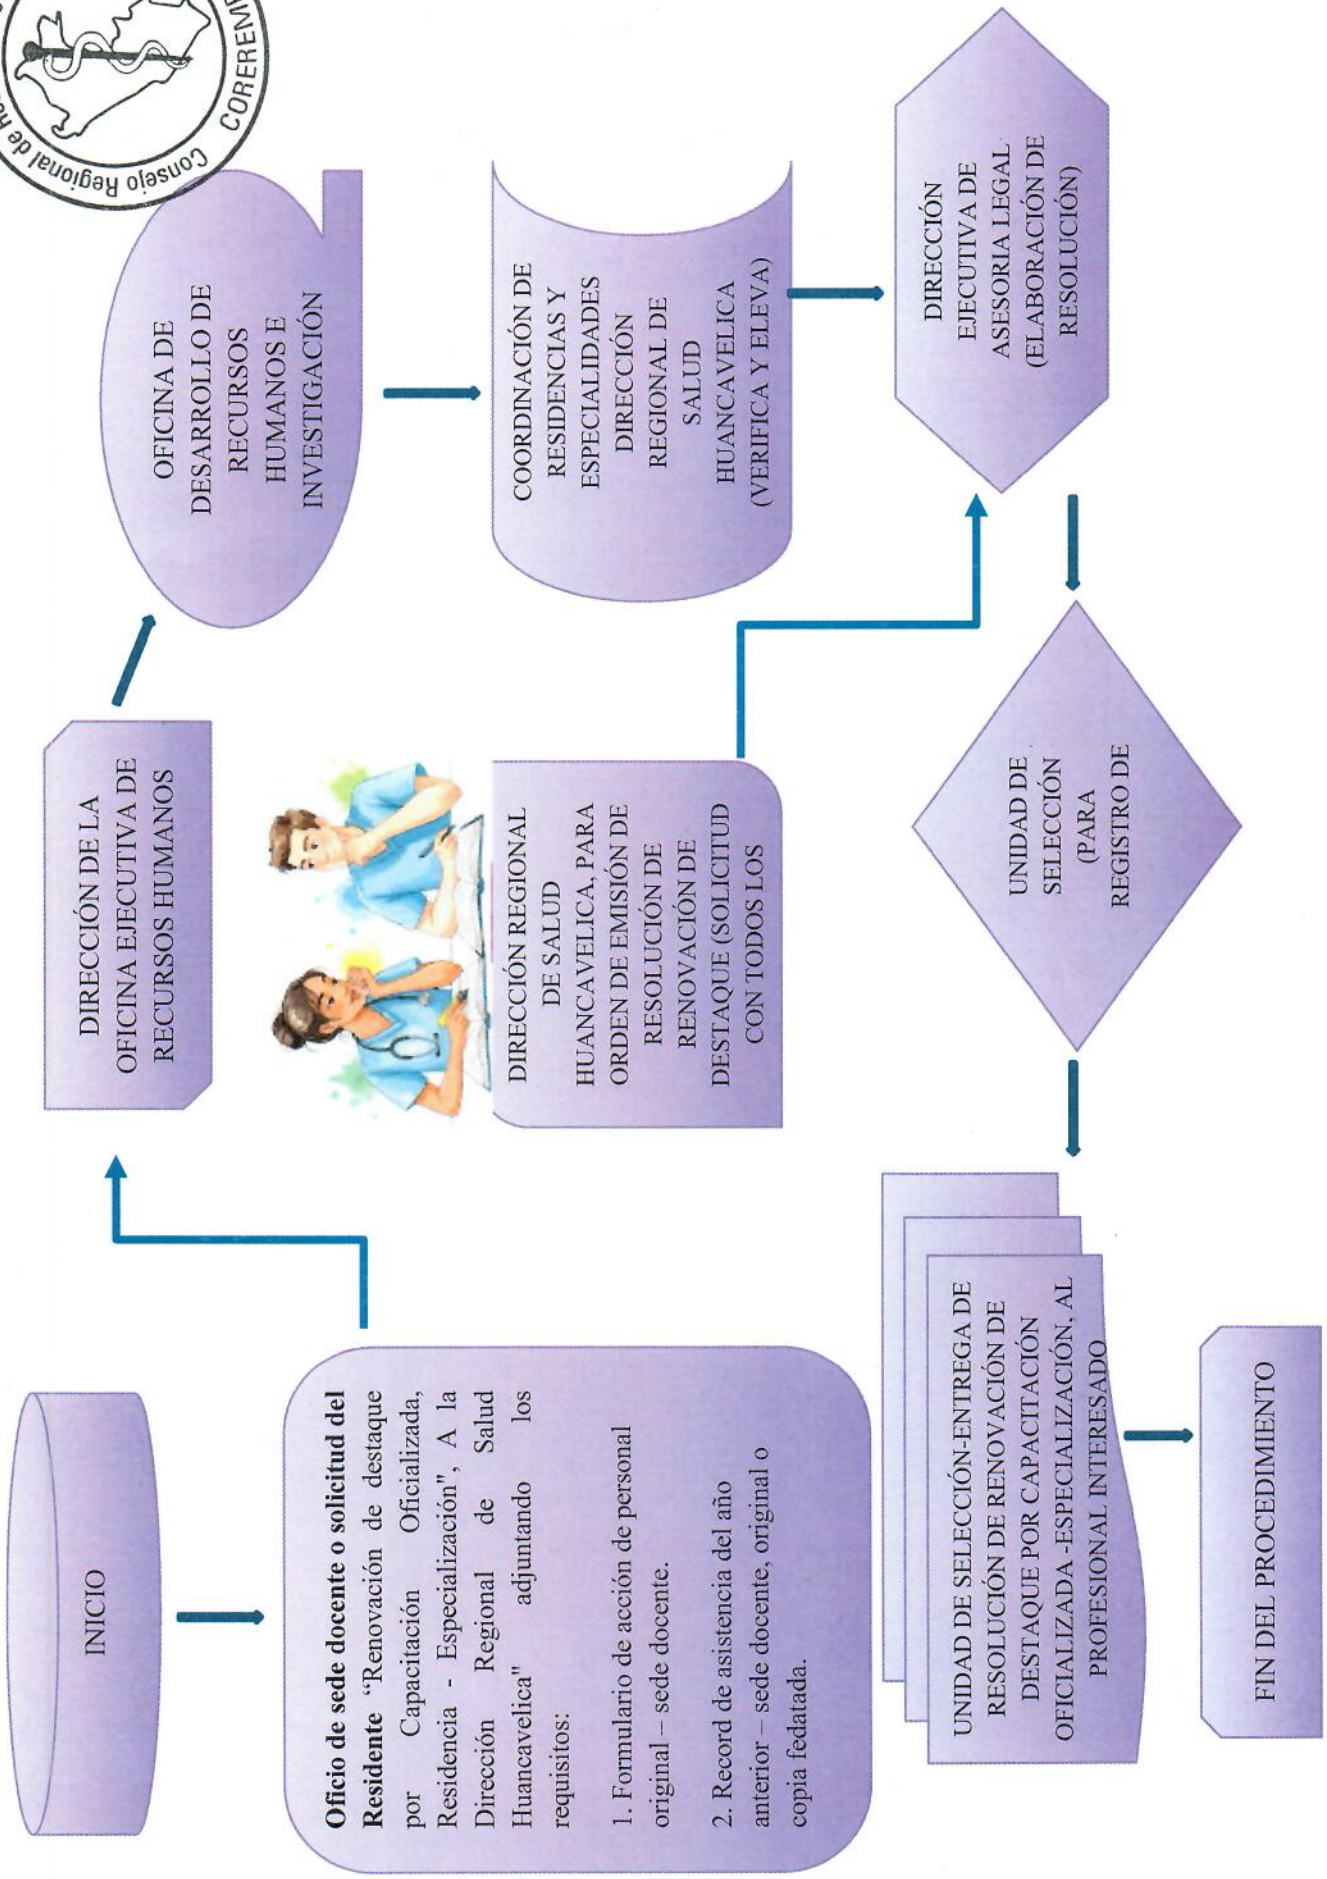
Consejo Regional de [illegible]
COREREM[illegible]

INICIO

**Oficio de sede docente o solicitud del Residente** "Renovación de destaque por Capacitación Oficializada, Residencia - Especialización", A la Dirección Regional de Salud Huancavelica" adjuntando los requisitos:

1. Formulario de acción de personal original – sede docente.

2. Record de asistencia del año anterior – sede docente, original o copia fedatada.

DIRECCIÓN DE LA OFICINA EJECUTIVA DE RECURSOS HUMANOS

OFICINA DE DESARROLLO DE RECURSOS HUMANOS E INVESTIGACIÓN

COORDINACIÓN DE RESIDENCIAS Y ESPECIALIDADES DIRECCIÓN REGIONAL DE SALUD HUANCAVELICA (VERIFICA Y ELEVA)

DIRECCIÓN REGIONAL DE SALUD HUANCAVELICA, PARA ORDEN DE EMISIÓN DE RESOLUCIÓN DE RENOVACIÓN DE DESTAQUE (SOLICITUD CON TODOS LOS

DIRECCIÓN EJECUTIVA DE ASESORIA LEGAL (ELABORACIÓN DE RESOLUCIÓN)

UNIDAD DE SELECCIÓN (PARA REGISTRO DE

UNIDAD DE SELECCIÓN-ENTREGA DE RESOLUCIÓN DE RENOVACIÓN DE DESTAQUE POR CAPACITACIÓN OFICIALIZADA -ESPECIALIZACIÓN, AL PROFESIONAL INTERESADO

FIN DEL PROCEDIMIENTO